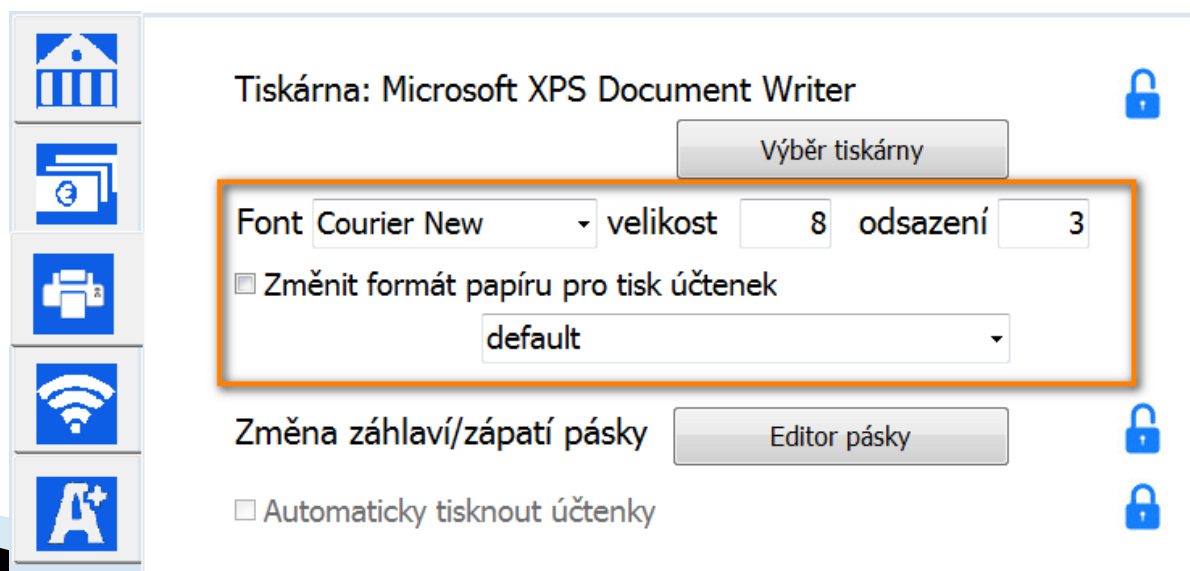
Tiskárna: Microsoft XPS Document Writer

Výběr tiskárny

Font Courier New velikost 8 odsazení 3

Změnit formát papíru pro tisk účtenek

default

Změna záhlaví/zápatí pásky

Editor pásky

Automaticky tisknout účtenky